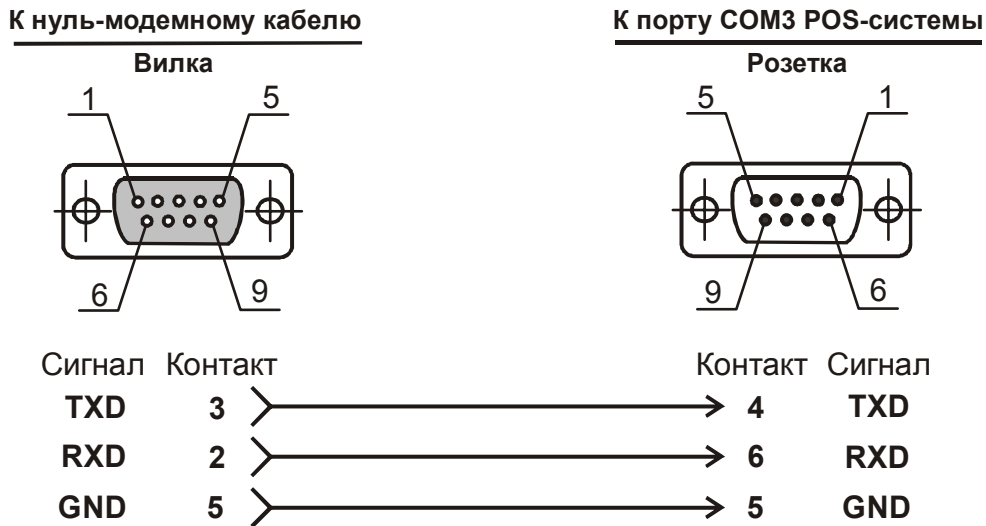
К нуль-модемному кабелю

Вилка

1 5

6 9

К порту COM3 POS-системы

Розетка

5 1

9 6

| Сигнал | Контакт | | Контакт | Сигнал |
|---|---|---|---|---|
| TXD | 3 | → | 4 | TXD |
| RXD | 2 | → | 6 | RXD |
| GND | 5 | → | 5 | GND |